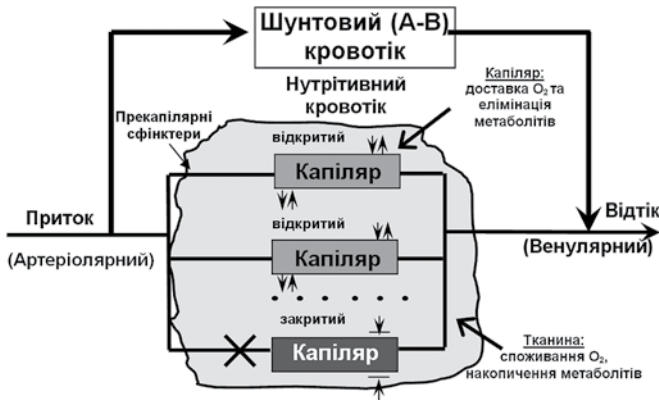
Шунтовий (А-В) кровотік

Нутрітивний кровотік

Капіляр: доставка $O_2$ та елімінація метаболітів

Прекапілярні сфінктери

відкритий

Капіляр

відкритий

Приток

(Артеріолярний)

Капіляр

Відтік

(Венулярний)

закритий

Капіляр

Тканина: споживання $O_2$, накопичення метаболітів